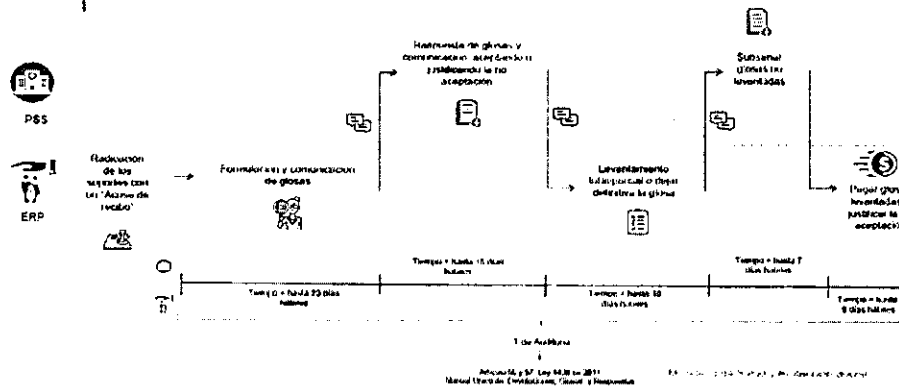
PSS

ERP

Radicación de los soportes con un "Acuse de recibo"

Formulación y comunicación de glosas

Respuesta de glosas y comunicación aceptando o justificando la no aceptación

Levantamiento total/parcial o dejar definitiva la glosa

Subsanar glosas levantadas

Pagar glosas levantadas/ justificar la aceptación

Tiempo = hasta 20 días hábiles

Tiempo = hasta 15 días hábiles

Tiempo = hasta 10 días hábiles

Tiempo = hasta 7 días hábiles

Tiempo = hasta 5 días hábiles

1 de Auditoría

Artículos 56 y 57, Ley 1438 de 2011
Manual Único de Devoluciones, Glosas y Respuestas

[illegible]